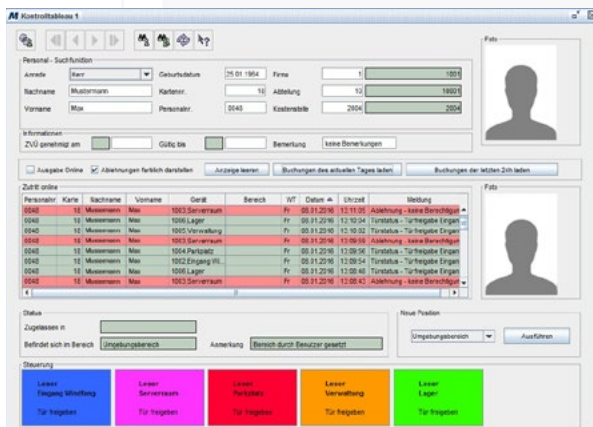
Kontrolltableau 1

Personal - Suchfunktion

Anrede Herr Geburtsdatum 25.01.1964 Firma 1 1001

Nachname Mustermann Kartennr. 10 Abteilung 10 10001

Vorname Max Personalnr. 0048 Kostenstelle 2004 2004

Foto

Informationen

ZVÜ genehmigt am Gültig bis Bemerkung keine Bemerkungen

Ausgabe Online Ablehnungen farblich darstellen Anzeige leeren Buchungen des aktuellen Tages laden Buchungen der letzten 24h laden

Zutritt online

| Personalnr. | Karte | Nachname | Vorname | Gerät | Bereich | WT | Datum | Uhrzeit | Meldung |
|---|---|---|---|---|---|---|---|---|---|
| 0048 | 10 | Mustermann | Max | 1003.Serverraum | | Fr | 08.01.2016 | 13:11:35 | Ablehnung - keine Berechtigun |
| 0048 | 10 | Mustermann | Max | 1006.Lager | | Fr | 08.01.2016 | 13:10:04 | Türstatus - Türfreigabe Eingan |
| 0048 | 10 | Mustermann | Max | 1005.Verwaltung | | Fr | 08.01.2016 | 13:10:02 | Türstatus - Türfreigabe Eingan |
| 0048 | 10 | Mustermann | Max | 1003.Serverraum | | Fr | 08.01.2016 | 13:09:59 | Ablehnung - keine Berechtigun |
| 0048 | 10 | Mustermann | Max | 1004.Parkplatz | | Fr | 08.01.2016 | 13:09:56 | Türstatus - Türfreigabe Eingan |
| 0048 | 10 | Mustermann | Max | 1002.Eingang Wi... | | Fr | 08.01.2016 | 13:09:53 | Türstatus - Türfreigabe Eingan |
| 0048 | 10 | Mustermann | Max | 1006.Lager | | Fr | 08.01.2016 | 13:08:48 | Türstatus - Türfreigabe Eingan |
| 0048 | 10 | Mustermann | Max | 1003.Serverraum | | Fr | 08.01.2016 | 13:08:43 | Ablehnung - keine Berechtigun |

Foto

Status

Zugelassen in

Befindet sich im Bereich Umgebungsbereich Anmerkung Bereich durch Benutzer gesetzt

Neue Position

Umgebungsbereich Ausführen

Steuerung

Leser Eingang Windfang Tür freigeben

Leser Serverraum Tür freigeben

Leser Parkplatz Tür freigeben

Leser Verwaltung Tür freigeben

Leser Lager Tür freigeben